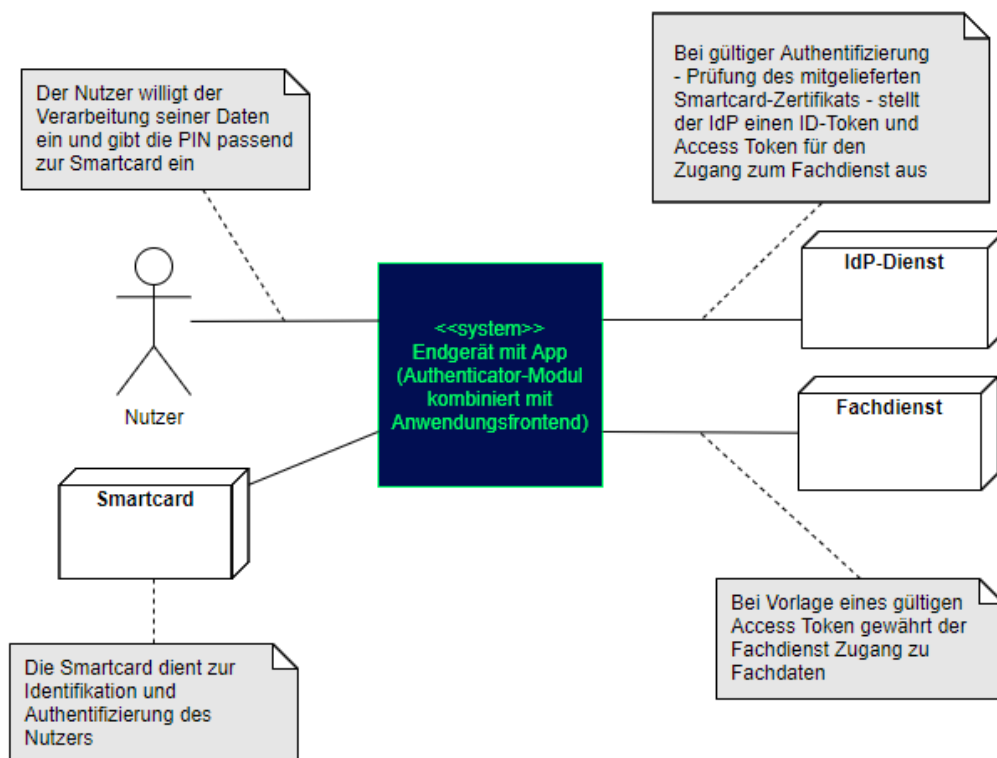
Der Nutzer willigt der Verarbeitung seiner Daten ein und gibt die PIN passend zur Smartcard ein

Bei gültiger Authentifizierung - Prüfung des mitgelieferten Smartcard-Zertifikats - stellt der IdP einen ID-Token und Access Token für den Zugang zum Fachdienst aus

IdP-Dienst

<<system>>
Endgerät mit App (Authenticator-Modul kombiniert mit Anwendungsfrontend)

Nutzer

Fachdienst

Smartcard

Bei Vorlage eines gültigen Access Token gewährt der Fachdienst Zugang zu Fachdaten

Die Smartcard dient zur Identifikation und Authentifizierung des Nutzers